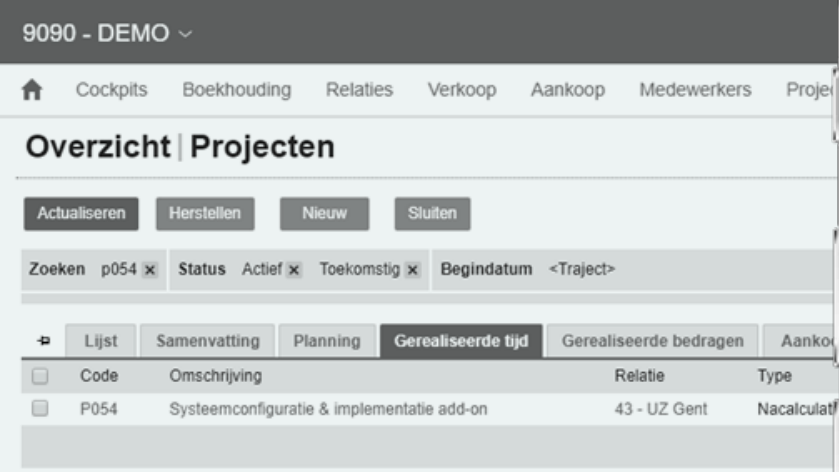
9090 - DEMO ⌄

Cockpits Boekhouding Relaties Verkoop Aankoop Medewerkers Proje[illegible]

Overzicht | Projecten

Actualiseren Herstellen Nieuw Sluiten

Zoeken p054 × Status Actief × Toekomstig × Begindatum <Traject>

Lijst Samenvatting Planning Gerealiseerde tijd Gerealiseerde bedragen Aank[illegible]

| | Code | Omschrijving | Relatie | Type |
|---|---|---|---|---|
| | P054 | Systeemconfiguratie & implementatie add-on | 43 - UZ Gent | Nacalculat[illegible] |